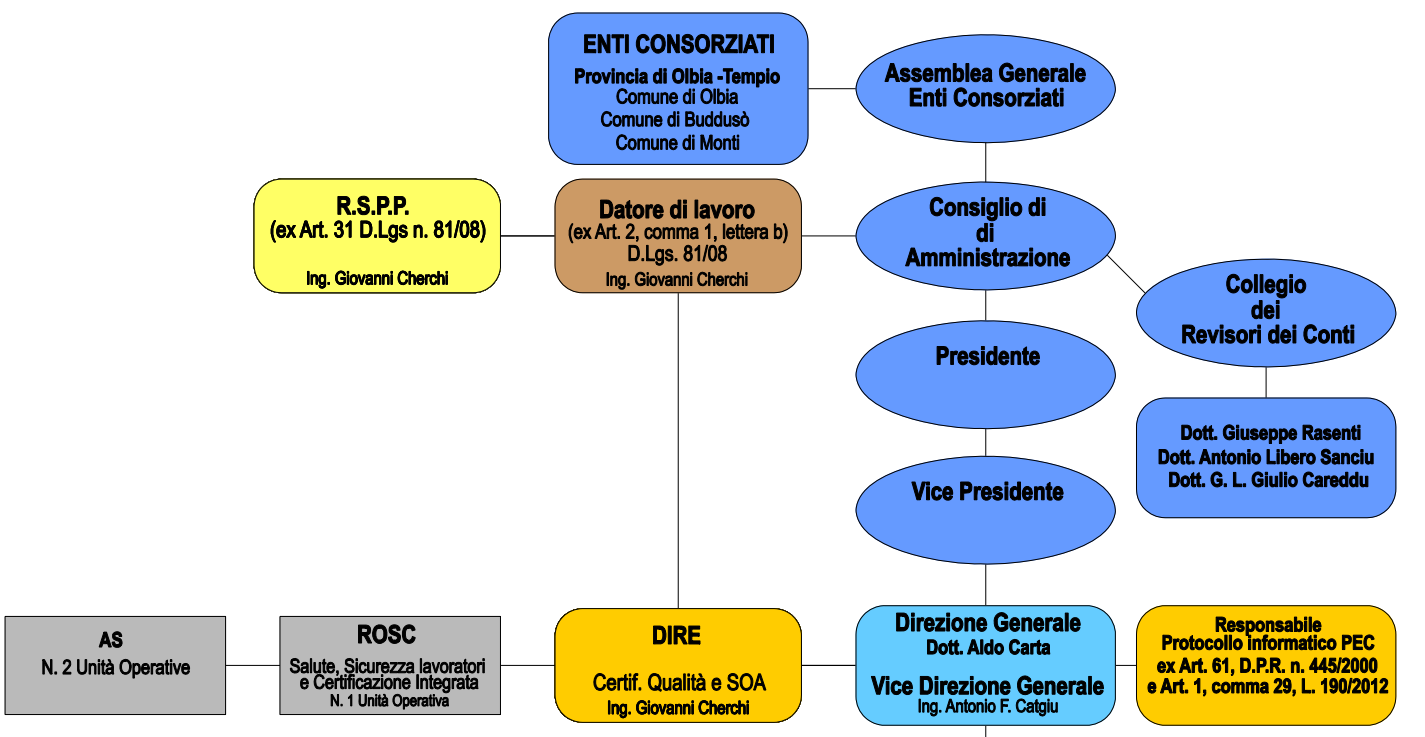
ENTI CONSORZIATI
Provincia di Olbia -Tempio
Comune di Olbia
Comune di Buddusò
Comune di Monti

Assemblea Generale
Enti Consorziati

R.S.P.P.
(ex Art. 31 D.Lgs n. 81/08)
Ing. Giovanni Cherchi

Datore di lavoro
(ex Art. 2, comma 1, lettera b)
D.Lgs. 81/08
Ing. Giovanni Cherchi

Consiglio di
di
Amministrazione

Collegio
dei
Revisori dei Conti

Presidente

Dott. Giuseppe Rasenti
Dott. Antonio Libero Sanciu
Dott. G. L. Giulio Careddu

Vice Presidente

AS
N. 2 Unità Operative

ROSC
Salute, Sicurezza lavoratori e Certificazione Integrata
N. 1 Unità Operativa

DIRE
Certif. Qualità e SOA
Ing. Giovanni Cherchi

Direzione Generale
Dott. Aldo Carta
Vice Direzione Generale
Ing. Antonio F. Catgiu

Responsabile
Protocollo informatico PEC
ex Art. 61, D.P.R. n. 445/2000
e Art. 1, comma 29, L. 190/2012